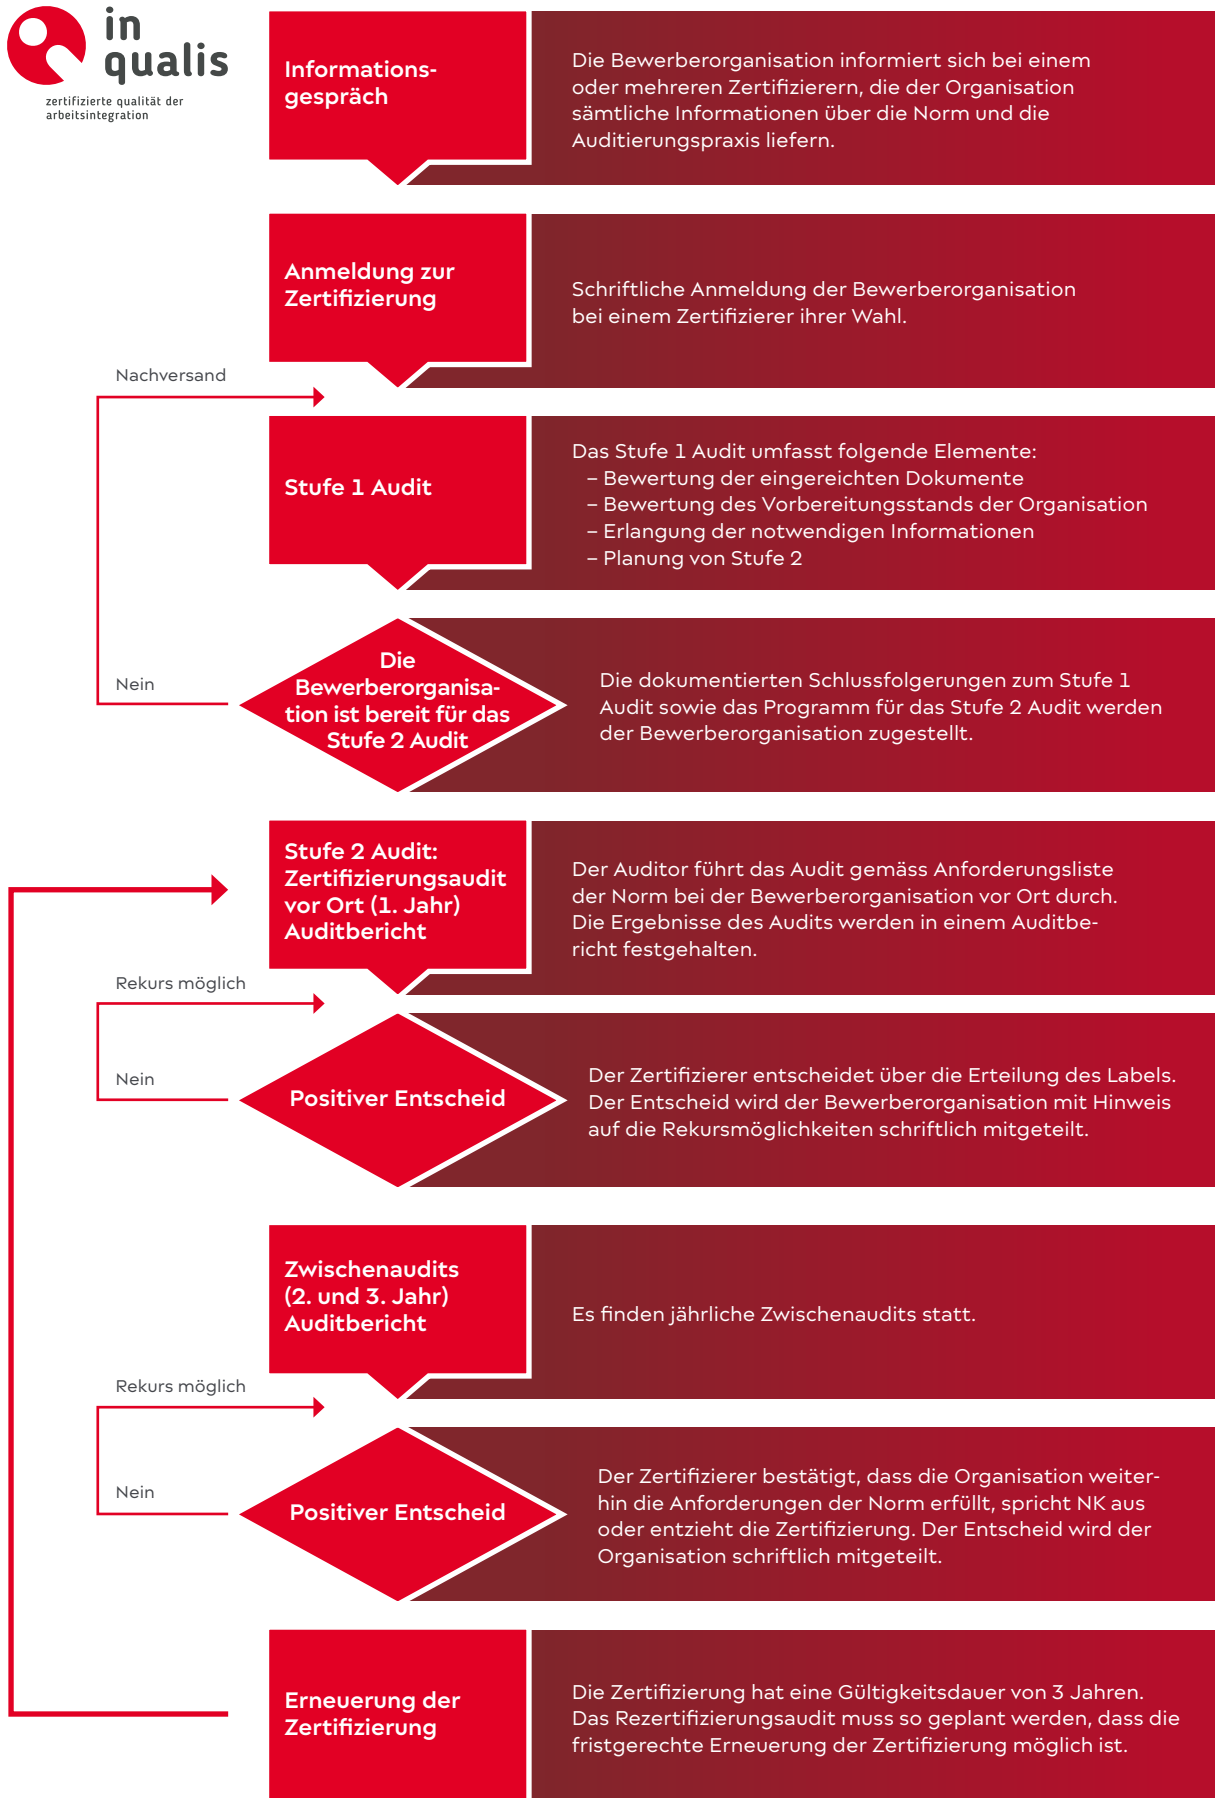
in qualis
zertifizierte qualität der arbeitsintegration

Informationsgespräch

Die Bewerberorganisation informiert sich bei einem oder mehreren Zertifizierern, die der Organisation sämtliche Informationen über die Norm und die Auditierungspraxis liefern.

Anmeldung zur Zertifizierung

Schriftliche Anmeldung der Bewerberorganisation bei einem Zertifizierer ihrer Wahl.

Nachversand

Stufe 1 Audit

Das Stufe 1 Audit umfasst folgende Elemente:
– Bewertung der eingereichten Dokumente
– Bewertung des Vorbereitungsstands der Organisation
– Erlangung der notwendigen Informationen
– Planung von Stufe 2

Nein

Die Bewerberorganisation ist bereit für das Stufe 2 Audit

Die dokumentierten Schlussfolgerungen zum Stufe 1 Audit sowie das Programm für das Stufe 2 Audit werden der Bewerberorganisation zugestellt.

Stufe 2 Audit: Zertifizierungsaudit vor Ort (1. Jahr) Auditbericht

Der Auditor führt das Audit gemäss Anforderungsliste der Norm bei der Bewerberorganisation vor Ort durch. Die Ergebnisse des Audits werden in einem Auditbericht festgehalten.

Rekurs möglich

Nein

Positiver Entscheid

Der Zertifizierer entscheidet über die Erteilung des Labels. Der Entscheid wird der Bewerberorganisation mit Hinweis auf die Rekursmöglichkeiten schriftlich mitgeteilt.

Zwischenaudits (2. und 3. Jahr) Auditbericht

Es finden jährliche Zwischenaudits statt.

Rekurs möglich

Nein

Positiver Entscheid

Der Zertifizierer bestätigt, dass die Organisation weiterhin die Anforderungen der Norm erfüllt, spricht NK aus oder entzieht die Zertifizierung. Der Entscheid wird der Organisation schriftlich mitgeteilt.

Erneuerung der Zertifizierung

Die Zertifizierung hat eine Gültigkeitsdauer von 3 Jahren. Das Rezertifizierungsaudit muss so geplant werden, dass die fristgerechte Erneuerung der Zertifizierung möglich ist.